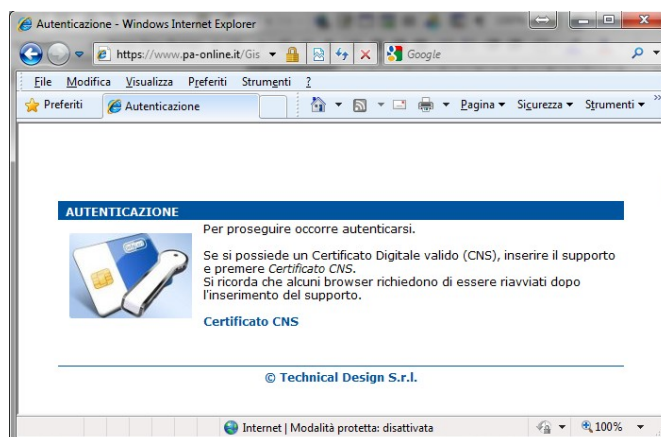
Autenticazione - Windows Internet Explorer

https://www.pa-online.it/Gis

Google

File Modifica Visualizza Preferiti Strumenti ?

Preferiti

Autenticazione

Pagina ▾ Sicurezza ▾ Strumenti ▾

AUTENTICAZIONE

Per proseguire occorre autenticarsi.

Se si possiede un Certificato Digitale valido (CNS), inserire il supporto e premere *Certificato CNS*.
Si ricorda che alcuni browser richiedono di essere riavviati dopo l'inserimento del supporto.

Certificato CNS

© Technical Design S.r.l.

Internet | Modalità protetta: disattivata

100%